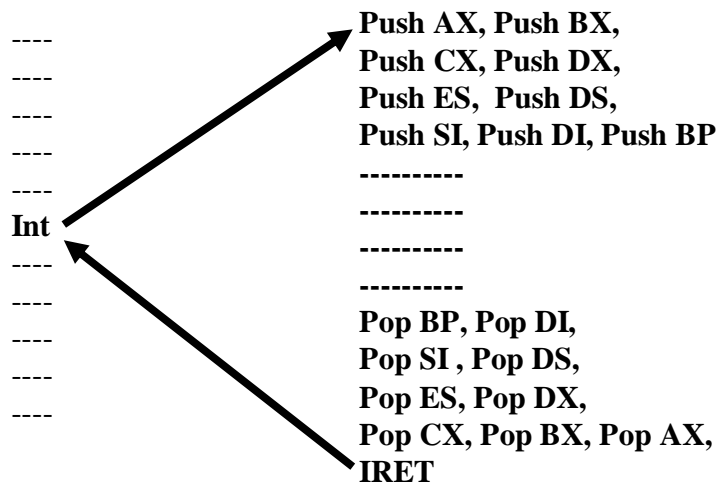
----
----
----
----
----
Int
----
----
----
----
----

Push AX, Push BX,
Push CX, Push DX,
Push ES, Push DS,
Push SI, Push DI, Push BP
----------
----------
----------
----------
Pop BP, Pop DI,
Pop SI , Pop DS,
Pop ES, Pop DX,
Pop CX, Pop BX, Pop AX,
IRET